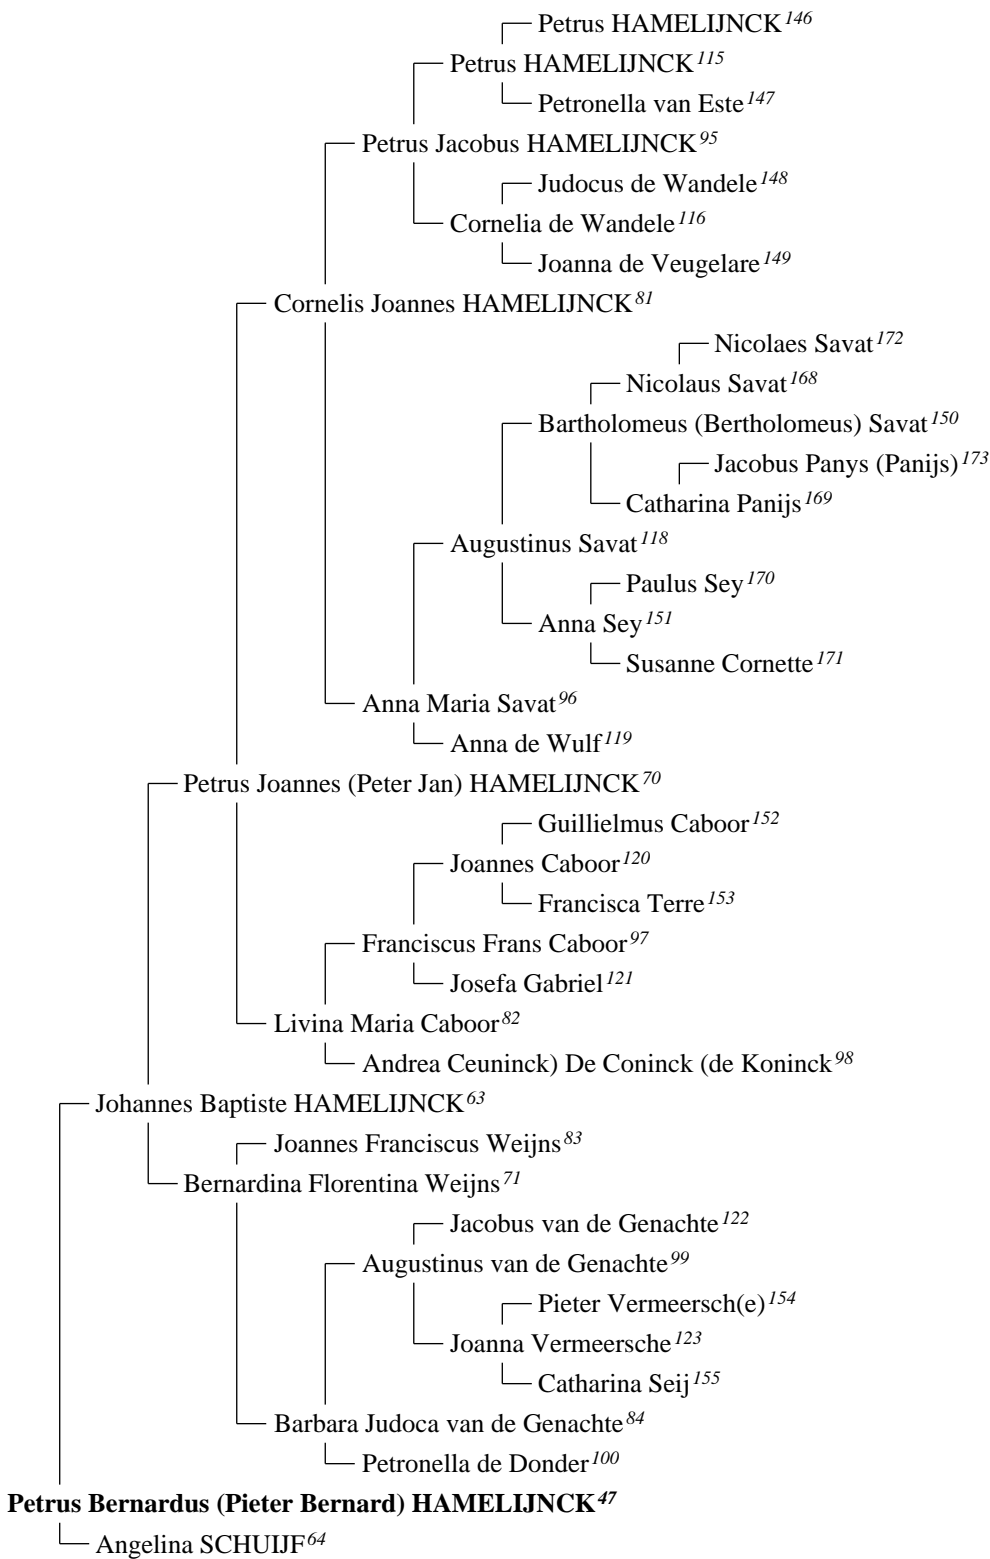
Petrus HAMELIJNCK$^{146}$
Petrus HAMELIJNCK$^{115}$
Petronella van Este$^{147}$
Petrus Jacobus HAMELIJNCK$^{95}$
Judocus de Wandele$^{148}$
Cornelia de Wandele$^{116}$
Joanna de Veugelare$^{149}$
Cornelis Joannes HAMELIJNCK$^{81}$
Nicolaes Savat$^{172}$
Nicolaus Savat$^{168}$
Bartholomeus (Bertholomeus) Savat$^{150}$
Jacobus Panys (Panijs)$^{173}$
Catharina Panijs$^{169}$
Augustinus Savat$^{118}$
Paulus Sey$^{170}$
Anna Sey$^{151}$
Susanne Cornette$^{171}$
Anna Maria Savat$^{96}$
Anna de Wulf$^{119}$
Petrus Joannes (Peter Jan) HAMELIJNCK$^{70}$
Guillielmus Caboor$^{152}$
Joannes Caboor$^{120}$
Francisca Terre$^{153}$
Franciscus Frans Caboor$^{97}$
Josefa Gabriel$^{121}$
Livina Maria Caboor$^{82}$
Andrea Ceuninck) De Coninck (de Koninck$^{98}$
Johannes Baptiste HAMELIJNCK$^{63}$
Joannes Franciscus Weijns$^{83}$
Bernardina Florentina Weijns$^{71}$
Jacobus van de Genachte$^{122}$
Augustinus van de Genachte$^{99}$
Pieter Vermeersch(e)$^{154}$
Joanna Vermeersche$^{123}$
Catharina Seij$^{155}$
Barbara Judoca van de Genachte$^{84}$
Petronella de Donder$^{100}$
**Petrus Bernardus (Pieter Bernard) HAMELIJNCK$^{47}$**
Angelina SCHUIJF$^{64}$